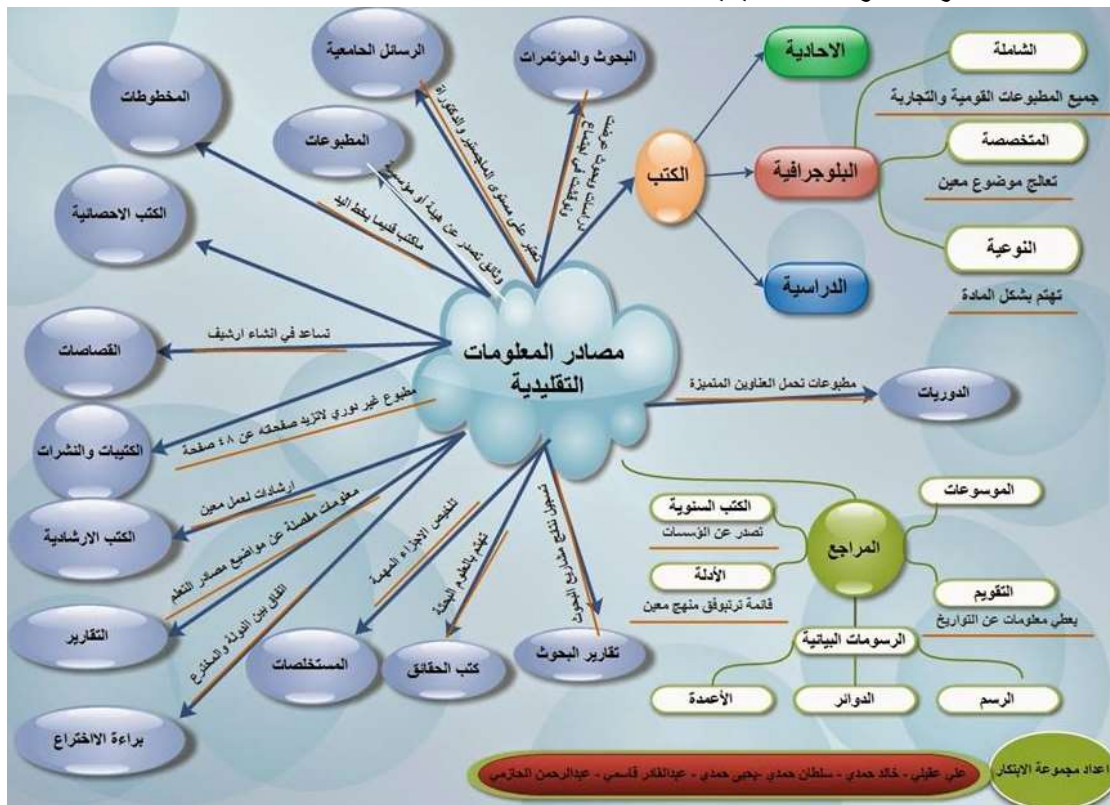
مصادر المعلومات التقليدية

الكتب

الاحادية

البلوجرافية

الشاملة

جميع المطبوعات القومية والتجارية

المتخصصة

تعالج موضوع معين

النوعية

تهتم بشكل المادة

الدراسية

البحوث والمؤتمرات

تسجيل البحوث في مجموعة أو بحوث في اجتماع

الرسائل الجامعية

تعتبر على مستوى الماجستير والدكتوراة

المطبوعات

وثائق تصدر عن هيئة أو مؤسسة

المخطوطات

ماكتب قديما بخط اليد

الكتب الاحصائية

القصاصات

تساعد في انشاء ارشيف

الكتيبات والنشرات

مطبوع غير دوري لاتزيد صفحته عن ٤٨ صفحة

الكتب الارشادية

ارشادات لعمل معين

التقارير

معلومات مفصلة عن مواضيع مصادر التعلم

براءة الاختراع

اتفاق بين الدولة والمخترع

المستخلصات

تلخيص الاجزاء المهمة

كتب الحقائق

تهتم بالعلوم البحتة

تقارير البحوث

تسجيل لنتائج مشاريع البحوث

الدوريات

مطبوعات تحمل العناوين المتميزة

المراجع

الموسوعات

الكتب السنوية

تصدر عن المؤسسات

الأدلة

قائمة ترتبوفق منهج معين

التقويم

يعطي معلومات عن التواريخ

الرسومات البيانية

الأعمدة

الدوائر

الرسم

اعداد مجموعة الابتكار

علي عقيلي - خالد حمدي - سلطان حمدي -يحيى حمدي - عبدالقادر قاسمي - عبدالرحمن الحازمي